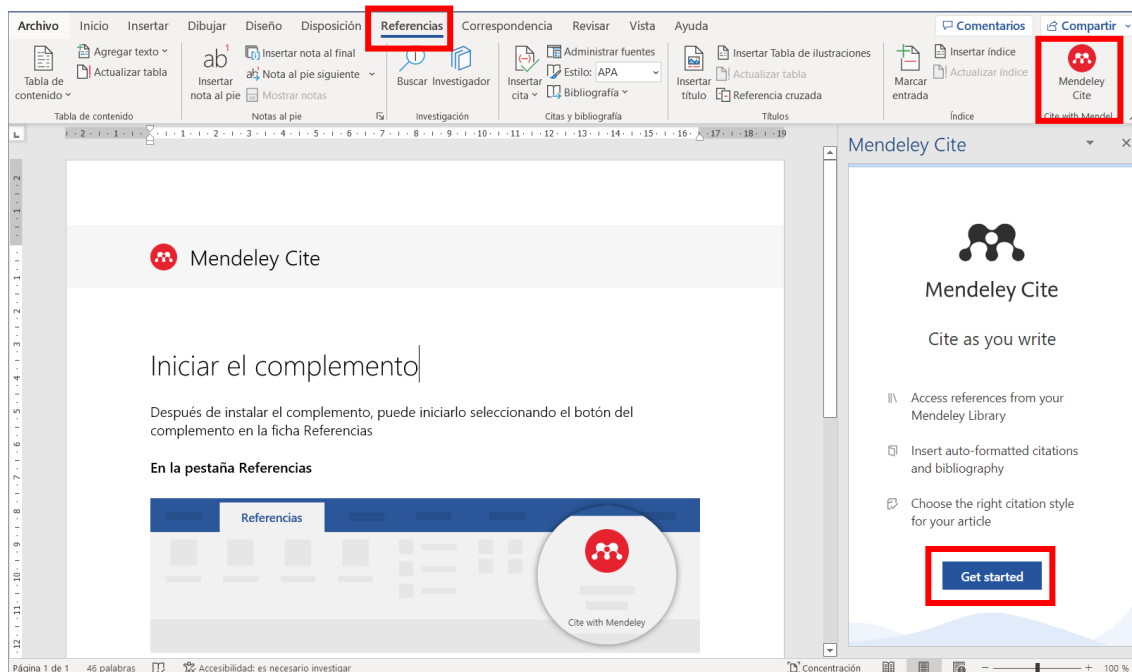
Archivo Inicio Insertar Dibujar Diseño Disposición Referencias Correspondencia Revisar Vista Ayuda Comentarios Compartir

Tabla de contenido Agregar texto Actualizar tabla Tabla de contenido
Insertar nota al pie Insertar nota al final Nota al pie siguiente Mostrar notas Notas al pie
Buscar Investigador Investigación
Insertar cita Administrar fuentes Estilo: APA Bibliografía Citas y bibliografía
Insertar título Insertar Tabla de ilustraciones Actualizar tabla Referencia cruzada Títulos
Marcar entrada Insertar índice Actualizar índice Índice
Mendeley Cite Cite with Mendel

Mendeley Cite

Iniciar el complemento

Después de instalar el complemento, puede iniciarlo seleccionando el botón del complemento en la ficha Referencias

En la pestaña Referencias

Referencias

Cite with Mendeley

Mendeley Cite

Mendeley Cite

Cite as you write

Access references from your Mendeley Library

Insert auto-formatted citations and bibliography

Choose the right citation style for your article

Get started

Página 1 de 1 46 palabras Accesibilidad: es necesario investigar Concentración 100 %